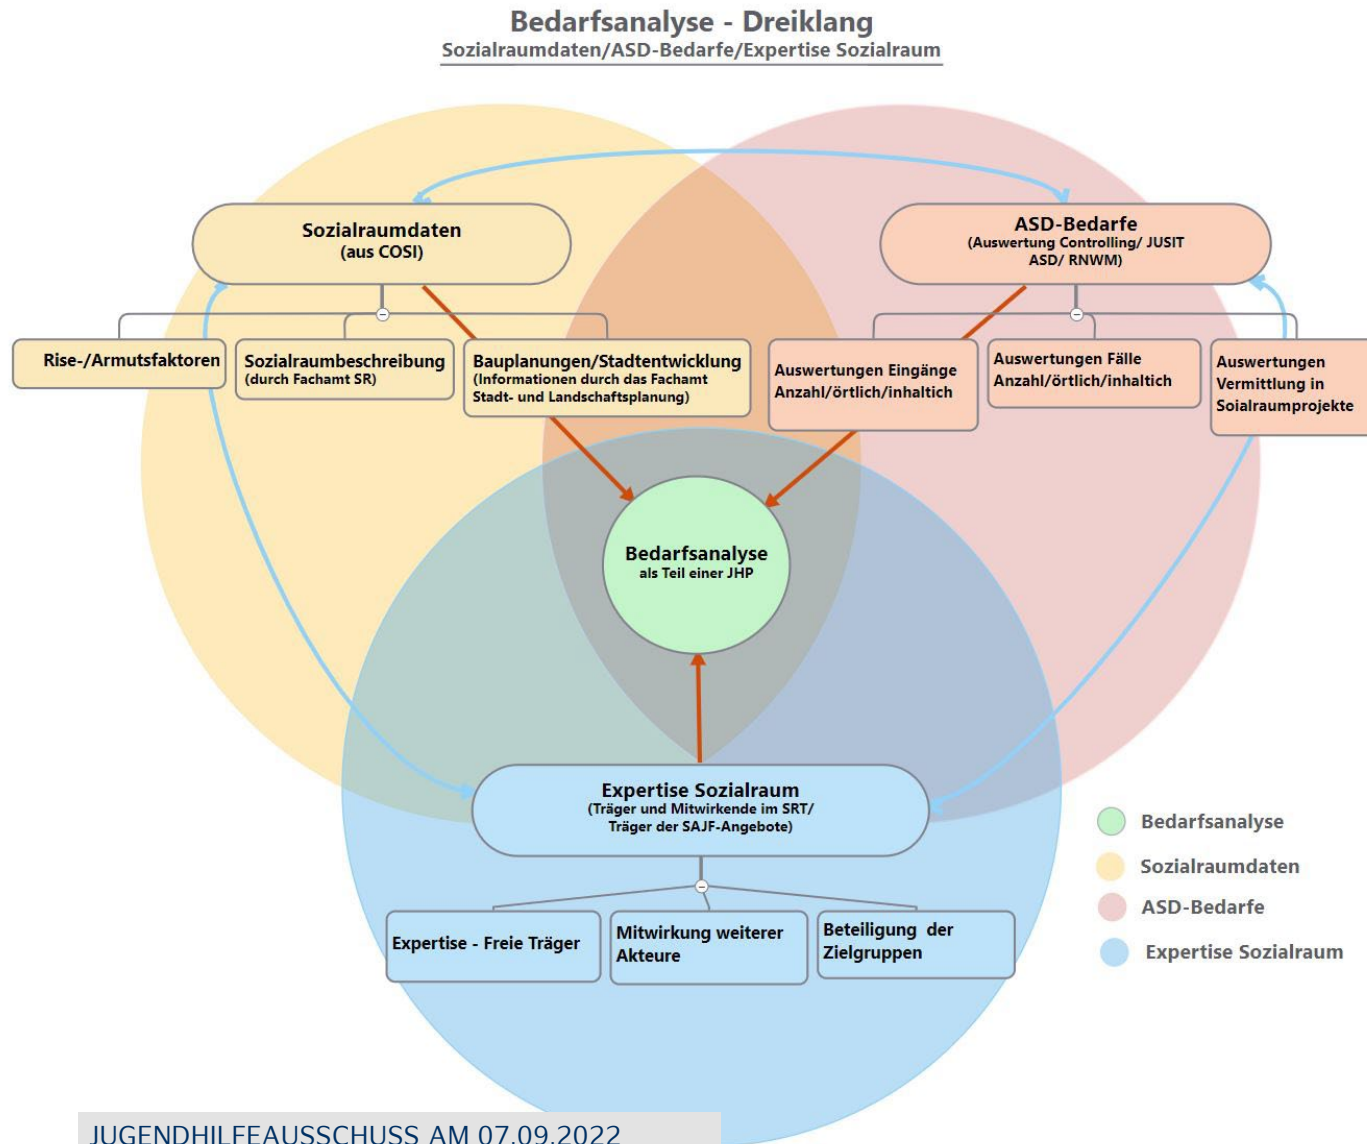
Bedarfsanalyse - Dreiklang
Sozialraumdaten/ASD-Bedarfe/Expertise Sozialraum

Sozialraumdaten
(aus COSI)

ASD-Bedarfe
(Auswertung Controlling/ JUSIT ASD/ RNWM)

Rise-/Armutsfaktoren

Sozialraumbeschreibung
(durch Fachamt SR)

Bauplanungen/Stadtentwicklung
(Informationen durch das Fachamt Stadt- und Landschaftsplanung)

Auswertungen Eingänge Anzahl/örtlich/inhaltich

Auswertungen Fälle Anzahl/örtlich/inhaltich

Auswertungen Vermittlung in Soialraumprojekte

Bedarfsanalyse
als Teil einer JHP

Expertise Sozialraum
(Träger und Mitwirkende im SRT/ Träger der SAJF-Angebote)

Expertise - Freie Träger

Mitwirkung weiterer Akteure

Beteiligung der Zielgruppen

Bedarfsanalyse
Sozialraumdaten
ASD-Bedarfe
Expertise Sozialraum

JUGENDHILFEAUSSCHUSS AM 07.09.2022